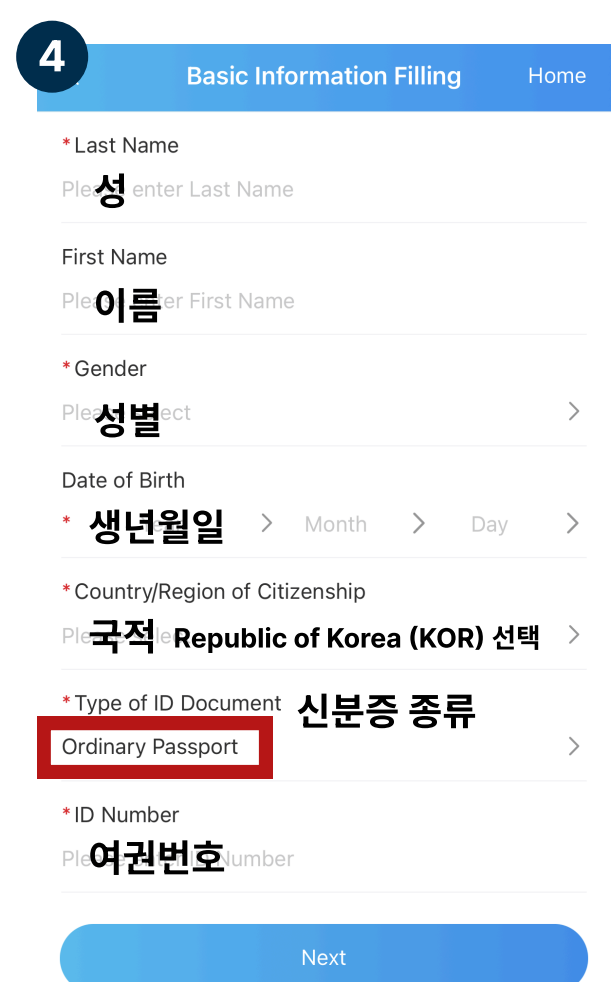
4

Basic Information Filling

Home

*Last Name

Plea 성 enter Last Name

First Name

Plea 이름 er First Name

*Gender

Plea 성별 ect

Date of Birth

* 생년월일 Month Day

*Country/Region of Citizenship

Ple 국적 Republic of Korea (KOR) 선택

*Type of ID Document 신분증 종류

Ordinary Passport

*ID Number

Ple 여권번호 Number

Next